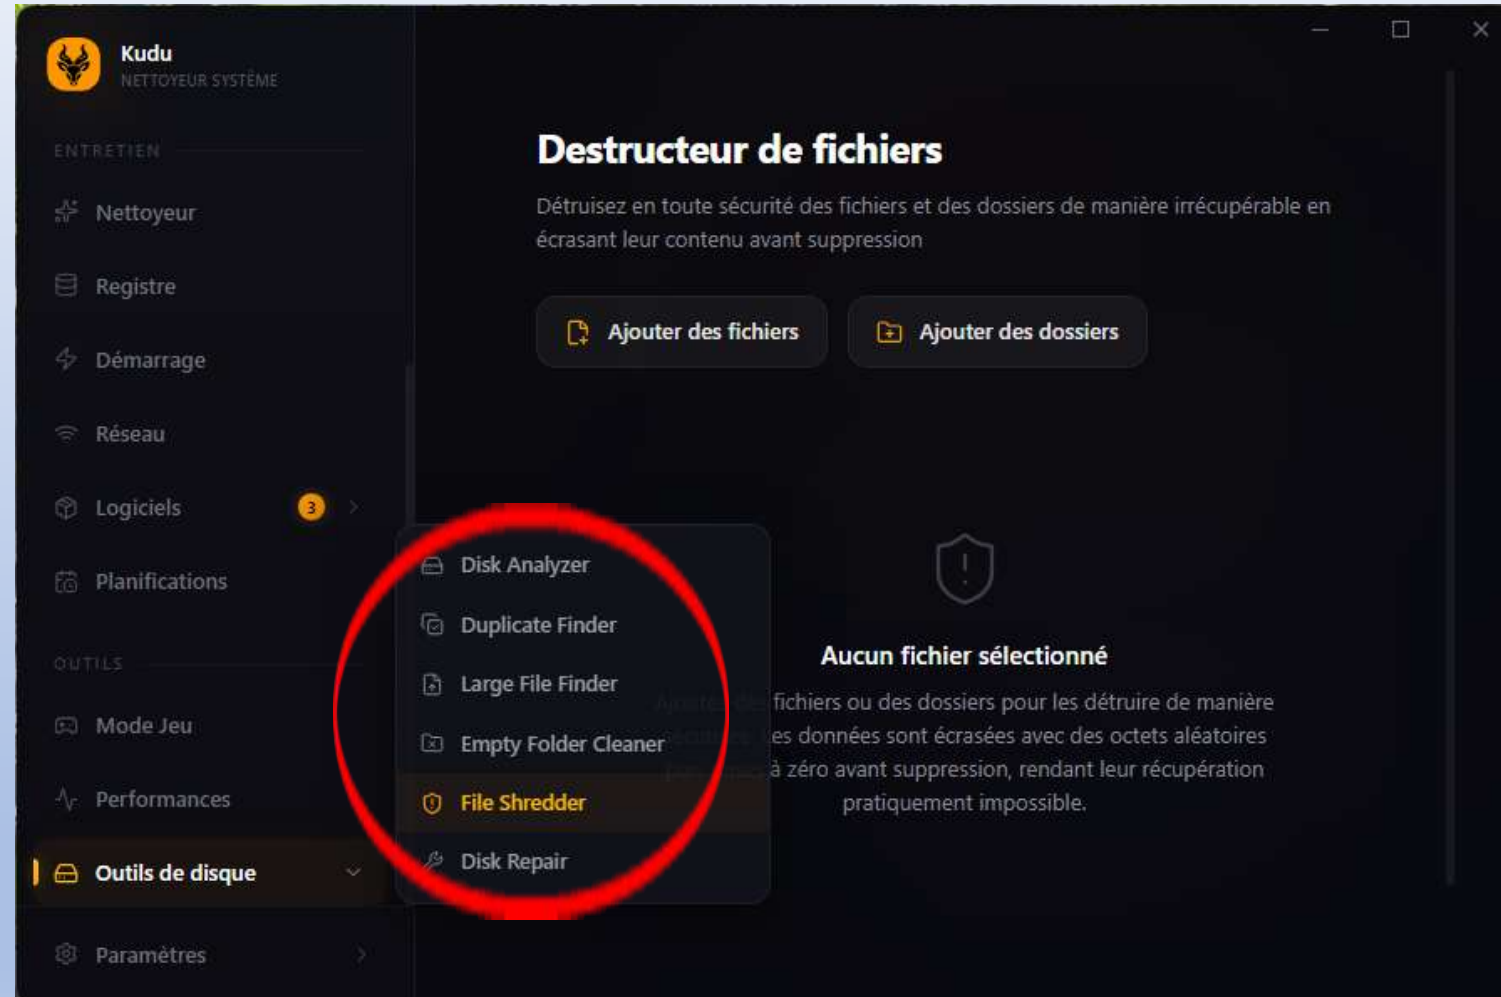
Kudu
NETTOYEUR SYSTÈME

ENTRETIEN

Nettoyeur

Registre

Démarrage

Réseau

Logiciels 3

Planifications

OUTILS

Mode Jeu

Performances

Outils de disque

Paramètres

Destructeur de fichiers

Détruisez en toute sécurité des fichiers et des dossiers de manière irrécupérable en écrasant leur contenu avant suppression

Ajouter des fichiers

Ajouter des dossiers

Disk Analyzer

Duplicate Finder

Large File Finder

Empty Folder Cleaner

File Shredder

Disk Repair

Aucun fichier sélectionné

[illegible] fichiers ou des dossiers pour les détruire de manière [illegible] es données sont écrasées avec des octets aléatoires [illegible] à zéro avant suppression, rendant leur récupération pratiquement impossible.